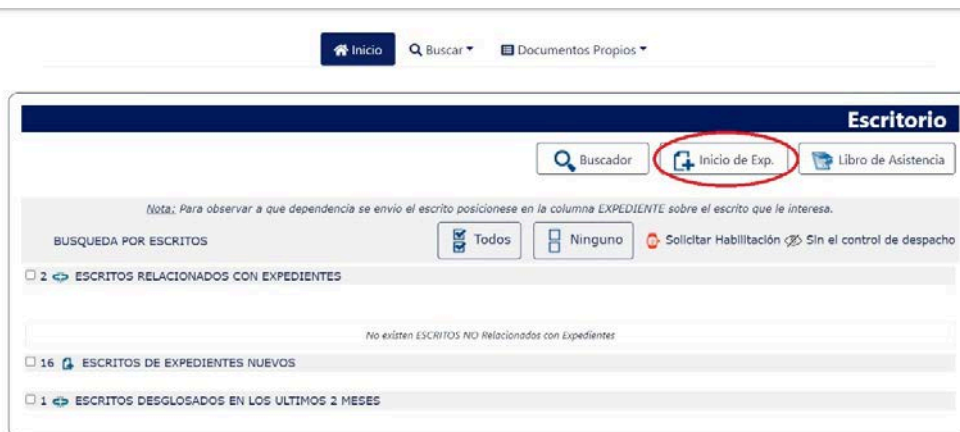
Inicio   Buscar   Documentos Propios

Escritorio

Buscador   Inicio de Exp.   Libro de Asistencia

Nota: Para observar a que dependencia se envio el escrito posicionese en la columna EXPEDIENTE sobre el escrito que le interesa.

BUSQUEDA POR ESCRITOS   Todos   Ninguno   Solicitar Habilitación   Sin el control de despacho

2 ESCRITOS RELACIONADOS CON EXPEDIENTES

No existen ESCRITOS NO Relacionados con Expedientes

16 ESCRITOS DE EXPEDIENTES NUEVOS

1 ESCRITOS DESGLOSADOS EN LOS ULTIMOS 2 MESES